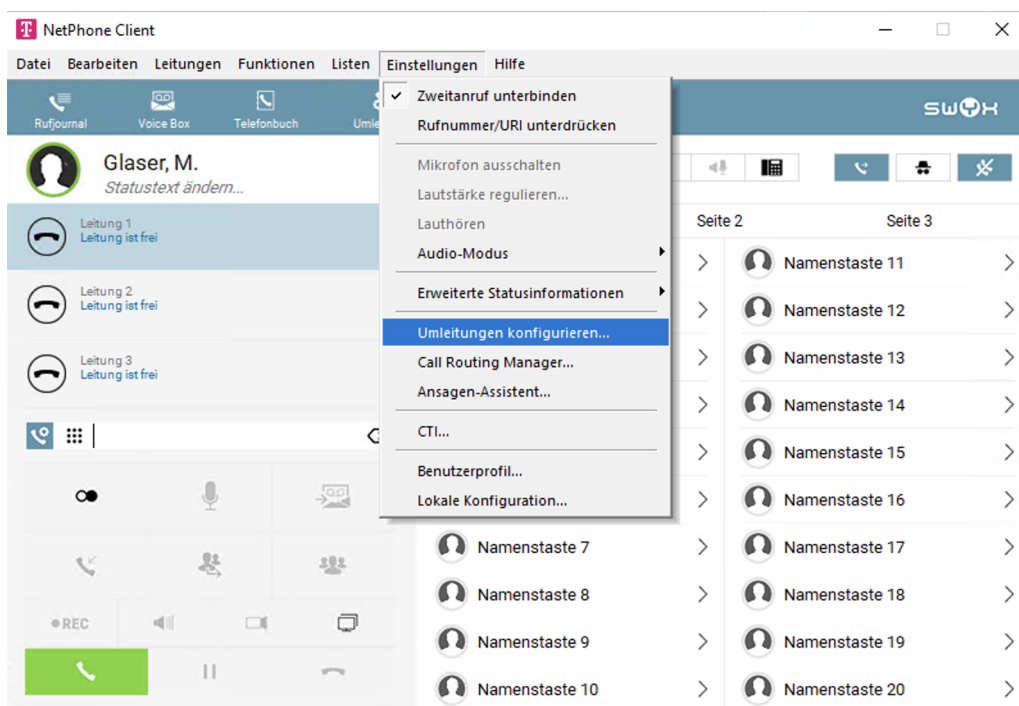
NetPhone Client

Datei Bearbeiten Leitungen Funktionen Listen Einstellungen Hilfe

Rufjournal Voice Box Telefonbuch Umle

SWYX

Glaser, M.
Statustext ändern...

Leitung 1
Leitung ist frei

Leitung 2
Leitung ist frei

Leitung 3
Leitung ist frei

Zweitanruf unterbinden
Rufnummer/URI unterdrücken
Mikrofon ausschalten
Lautstärke regulieren...
Lauthören
Audio-Modus
Erweiterte Statusinformationen
Umleitungen konfigurieren...
Call Routing Manager...
Ansagen-Assistent...
CTI...
Benutzerprofil...
Lokale Konfiguration...

Seite 2 Seite 3

Namenstaste 7
Namenstaste 8
Namenstaste 9
Namenstaste 10

Namenstaste 11
Namenstaste 12
Namenstaste 13
Namenstaste 14
Namenstaste 15
Namenstaste 16
Namenstaste 17
Namenstaste 18
Namenstaste 19
Namenstaste 20

REC